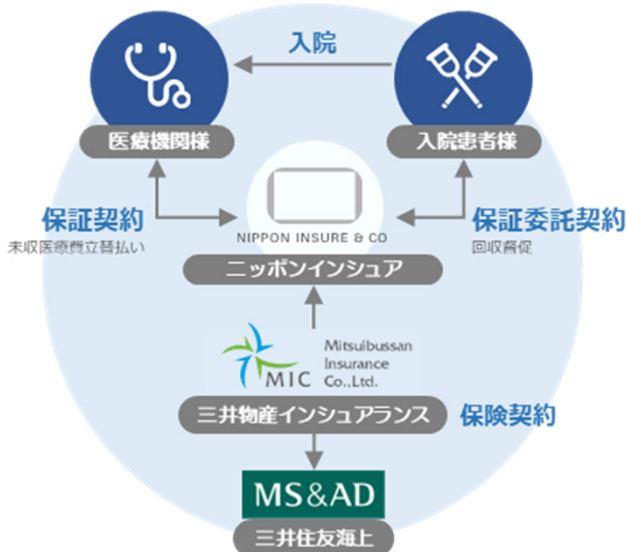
入院

医療機関様

入院患者様

保証契約
未収医療費立替払い

保証委託契約
回収督促

NIPPON INSURE & CO

ニッポンインシュア

MIC
Mitsuibussan Insurance Co.,Ltd.

三井物産インシュアランス

保険契約

MS&AD

三井住友海上